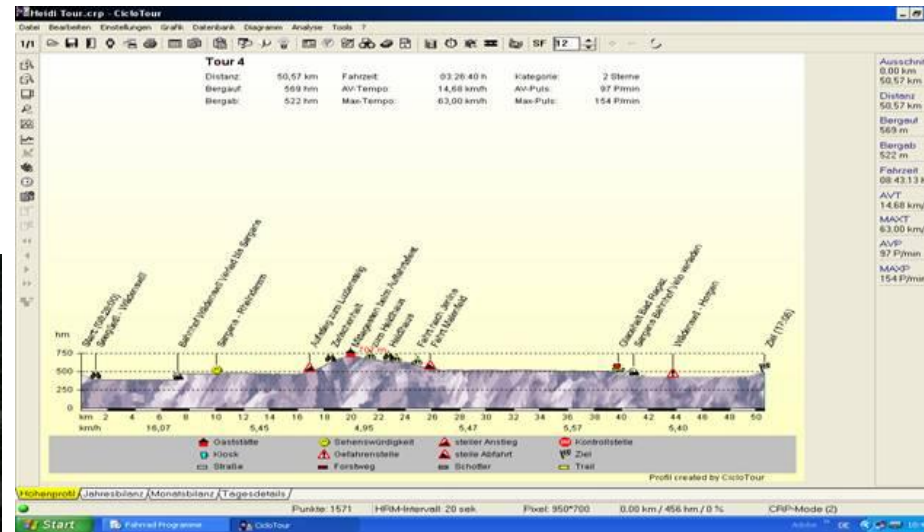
Heidi Tour.crp - CicloTour

Datei Bearbeiten Einstellungen Grafik Datenbank Diagramme Analyse Tools ?

1/1 SF 12

Tour 4

| Distanz: | 50,57 km | Fahrzeit: | 03:26:40 h | Kategorie: | 2 Sterne |
|---|---|---|---|---|---|
| Bergauf: | 569 hm | AV-Tempo: | 14,68 km/h | AV-Puls: | 97 P/min |
| Bergab: | 522 hm | Max-Tempo: | 63,00 km/h | Max-Puls: | 154 P/min |

Start (09:25:00)
Seeparkli - Widenrealt
Bahnhof Widnau Veloweg bis Sargans
Sargans - Rheindamm
Aufstieg zum Luziensteig
Zehentstadt
Maienfeld Heidihof
Heidihaus
Fahrt nach Jenins
Fahrt Maienfeld
Gasthof Bad Ragaz
Sargans Bahnhof Velo verladen
Widenrealt - Horgen
Ziel (17:35)

hm
750
500
250
0

km 2 4 6 8 10 12 14 16 18 20 22 24 26 28 30 32 34 36 38 40 42 44 46 48 50
km/h 16,07 5,45 4,95 5,47 5,57 5,40

Gaststätte
Kiosk
Straße
Sehenswürdigkeit
Gefahrenstelle
Forstweg
steiler Anstieg
steile Abfahrt
Schotter
Kontrollstelle
Ziel
Trail

Profil created by CicloTour

Ausschnitt
0,00 km
50,57 km
Distanz
50,57 km
Bergauf
569 m
Bergab
522 m
Fahrzeit
03:43:13 h
AVT
14,68 km/h
MAXT
63,00 km/h
AVP
97 P/min
MAXP
154 P/min

Höhenprofil Jahresbilanz Monatsbilanz Tagesdetails

Punkte: 1571 HRM-Intervall: 20 sek Pixel: 950*700 0,00 km / 456 hm / 0 % CRP-Mode (2)

Start Fahrrad Programme CicloTour DE